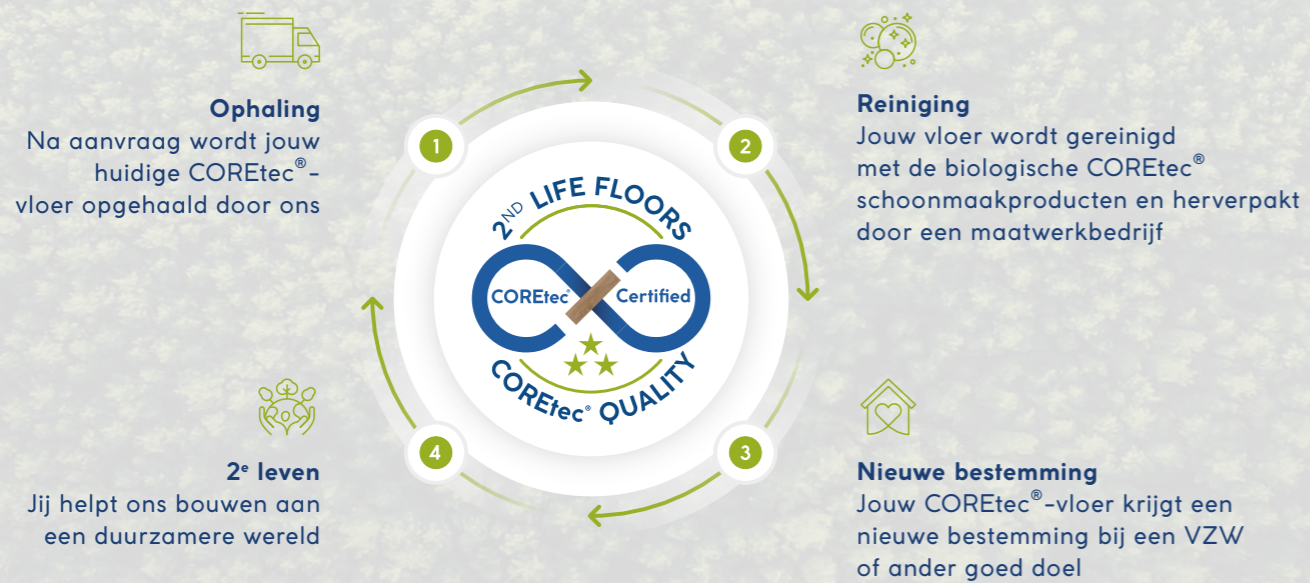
Ophaling
Na aanvraag wordt jouw huidige COREtec®-vloer opgehaald door ons

1

2

Reiniging
Jouw vloer wordt gereinigd met de biologische COREtec® schoonmaakproducten en herverpakt door een maatwerkbedrijf

2ND LIFE FLOORS
COREtec® Certified
COREtec® QUALITY

2e leven
Jij helpt ons bouwen aan een duurzamere wereld

4

3

Nieuwe bestemming
Jouw COREtec®-vloer krijgt een nieuwe bestemming bij een VZW of ander goed doel